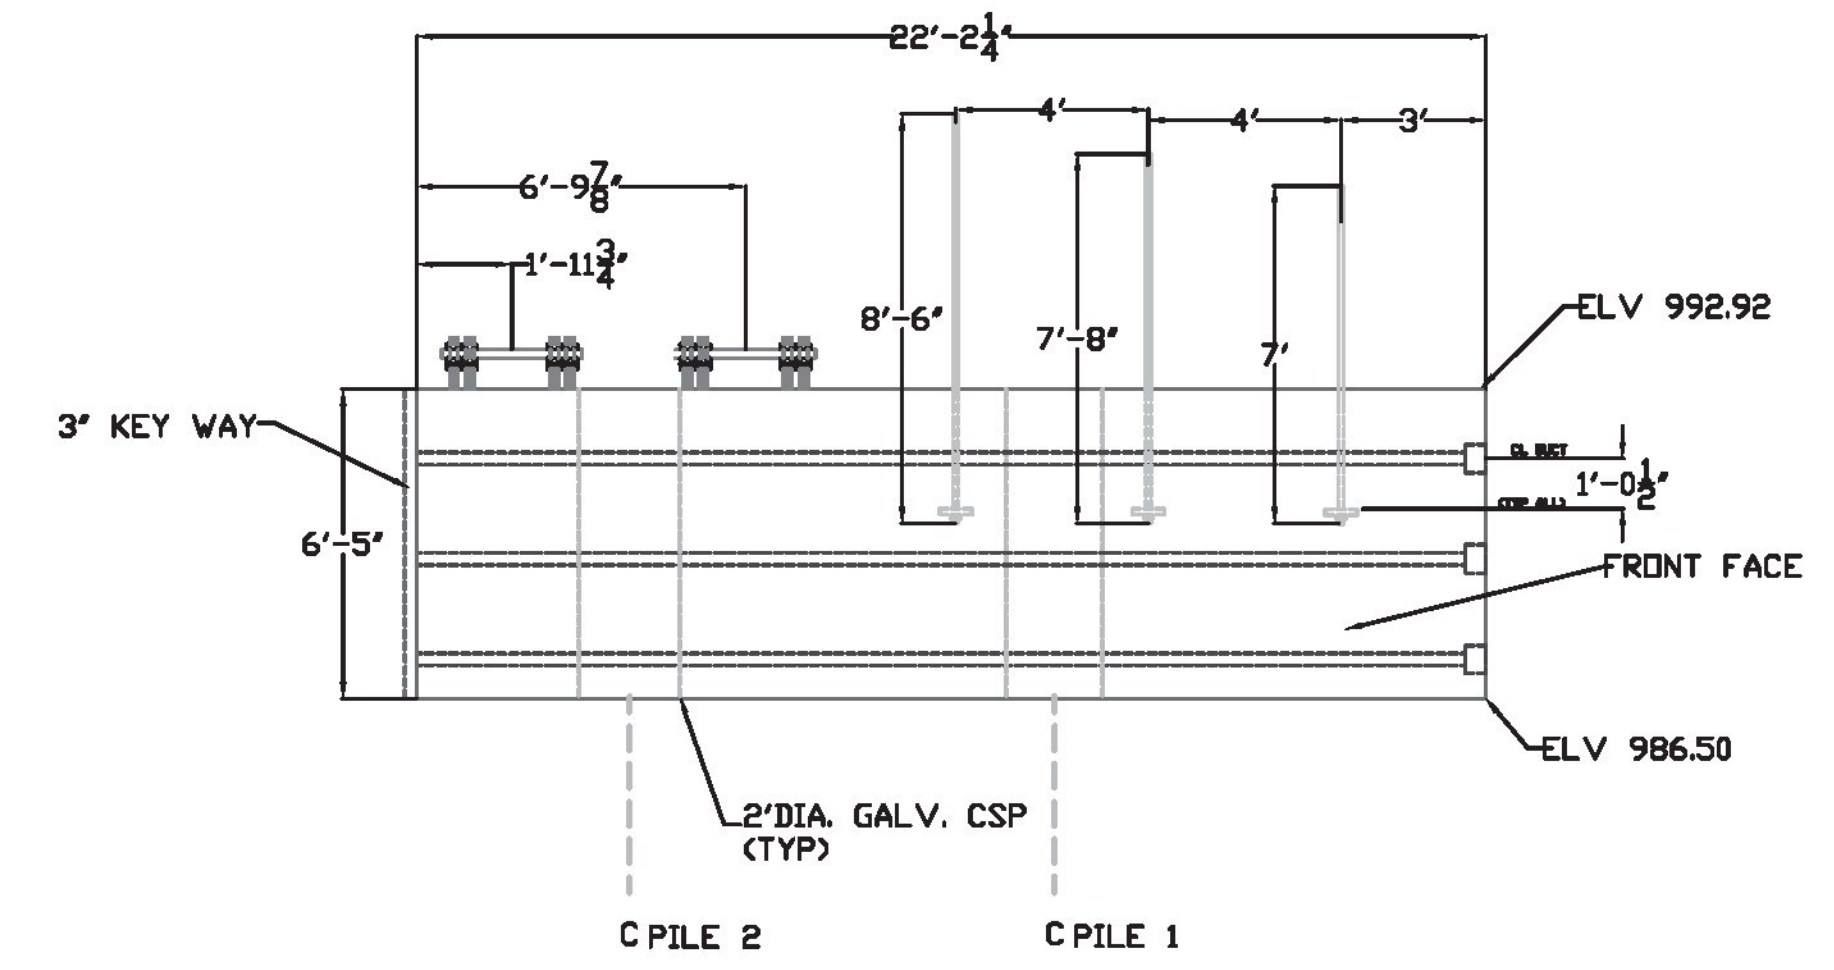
22'-2$\frac{1}{4}$"

4'

4'

3'

6'-9$\frac{7}{8}$"

1'-11$\frac{3}{4}$"

8'-6"

7'-8"

7'

ELV 992.92

3" KEY WAY

CL DUCT

1'-0$\frac{1}{2}$"

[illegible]

6'-5"

FRONT FACE

ELV 986.50

2'DIA. GALV. CSP (TYP)

C PILE 2

C PILE 1